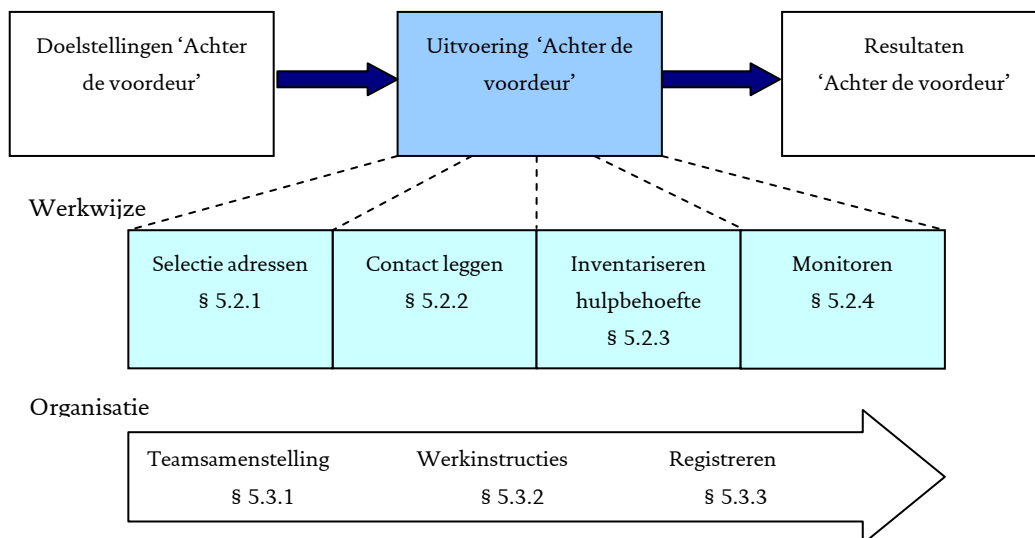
Doelstellingen 'Achter de voordeur'

Uitvoering 'Achter de voordeur'

Resultaten 'Achter de voordeur'

Werkwijze

Selectie adressen
§ 5.2.1

Contact leggen
§ 5.2.2

Inventariseren hulpbehoefte
§ 5.2.3

Monitoren
§ 5.2.4

Organisatie

Teamsamenstelling
§ 5.3.1

Werkinstructies
§ 5.3.2

Registreren
§ 5.3.3